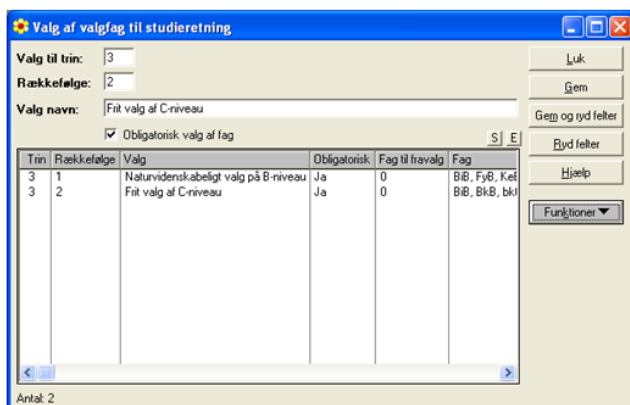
Valg af valgfag til studieretning

Valg til trin: 3
Rækkefølge: 2
Valg navn: Frit valg af C-niveau
☑ Obligatorisk valg af fag

S E

| Trin | Rækkefølge | Valg | Obligatorisk | Fag til fravalg | Fag |
|---|---|---|---|---|---|
| 3 | 1 | Naturvidenskabeligt valg på B-niveau | Ja | 0 | BiB, FyB, KeE |
| 3 | 2 | Frit valg af C-niveau | Ja | 0 | BiB, BkB, bkI |

Luk
Gem
Gem og ryd felter
Ryd felter
Hjælp
Funktioner

Antal: 2